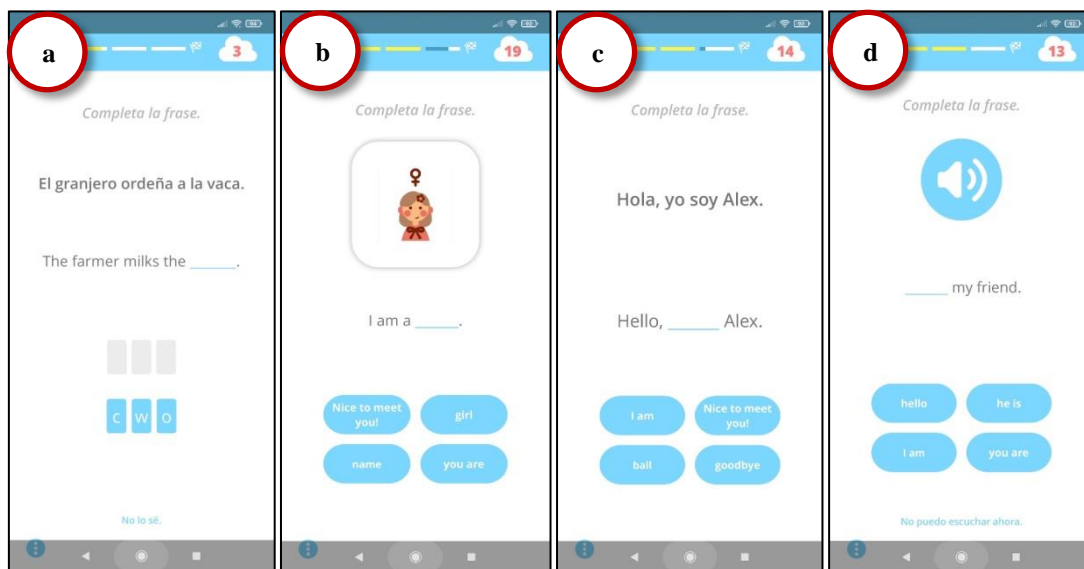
a

3

Completa la frase.

El granjero ordeña a la vaca.

The farmer milks the ______.

C W O

No lo sé.

b

19

Completa la frase.

I am a ______.

Nice to meet you!

girl

name

you are

c

14

Completa la frase.

Hola, yo soy Alex.

Hello, ______ Alex.

I am

Nice to meet you!

ball

goodbye

d

13

Completa la frase.

______ my friend.

hello

he is

I am

you are

No puedo escuchar ahora.